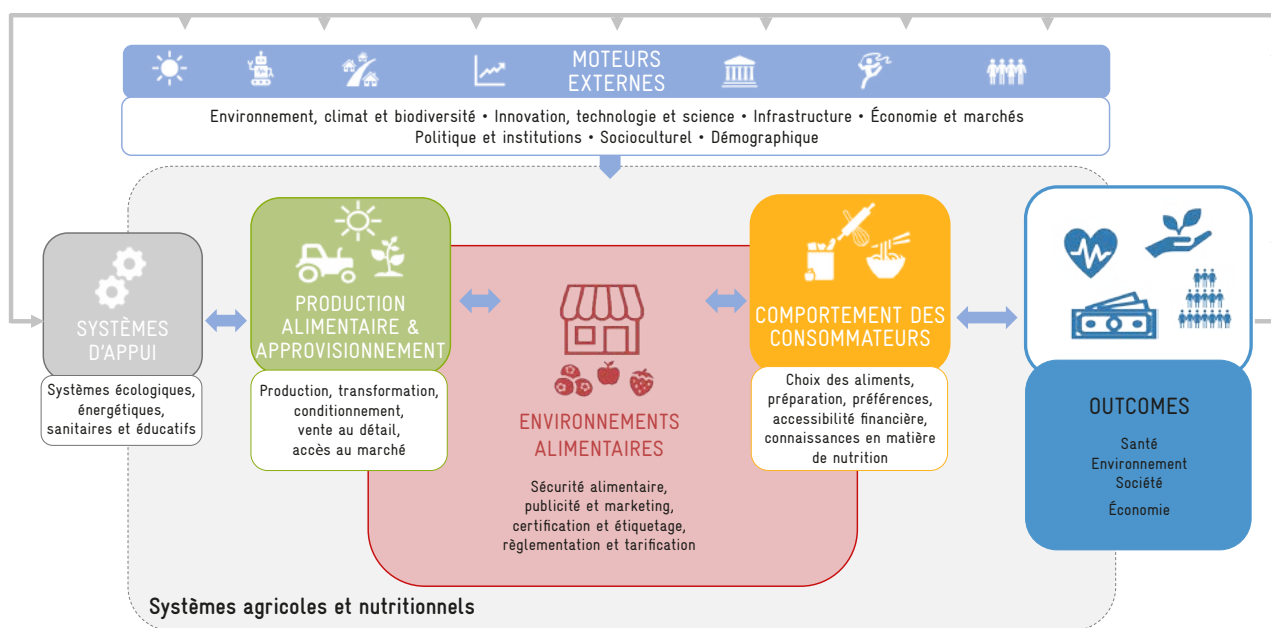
MOTEURS EXTERNES

Environnement, climat et biodiversité • Innovation, technologie et science • Infrastructure • Économie et marchés
Politique et institutions • Socioculturel • Démographique

SYSTÈMES D'APPUI

Systèmes écologiques, énergétiques, sanitaires et éducatifs

PRODUCTION ALIMENTAIRE & APPROVISIONNEMENT

Production, transformation, conditionnement, vente au détail, accès au marché

ENVIRONNEMENTS ALIMENTAIRES

Sécurité alimentaire, publicité et marketing, certification et étiquetage, règlementation et tarification

COMPORTEMENT DES CONSOMMATEURS

Choix des aliments, préparation, préférences, accessibilité financière, connaissances en matière de nutrition

OUTCOMES

Santé
Environnement
Société
Économie

Systèmes agricoles et nutritionnels